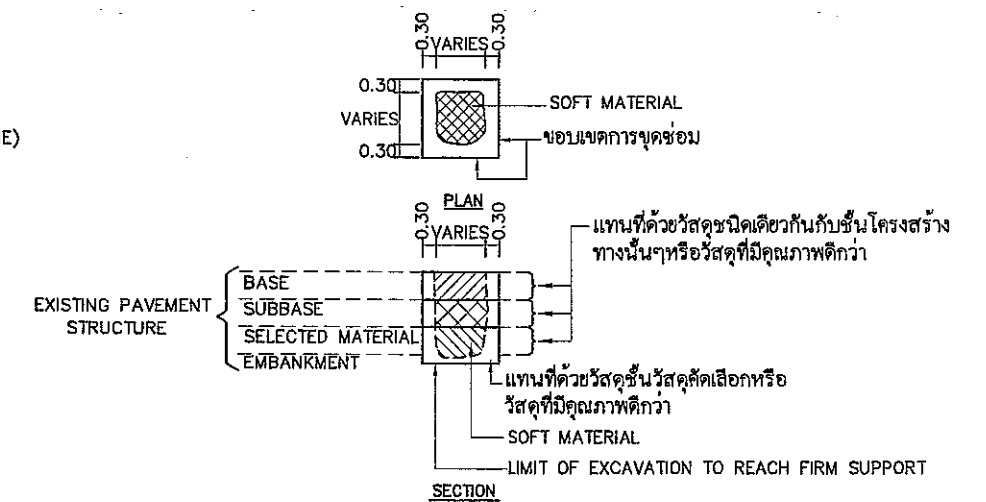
0.30 VARIES 0.30

0.30

VARIES

0.30

SOFT MATERIAL

ขอบเขตการขุดซ่อม

E)

PLAN

0.30 VARIES 0.30

แทนที่ด้วยวัสดุชนิดเดียวกันกับชั้นโครงสร้างทางนั้นๆหรือวัสดุที่มีคุณภาพดีกว่า

EXISTING PAVEMENT STRUCTURE

BASE

SUBBASE

SELECTED MATERIAL

EMBANKMENT

แทนที่ด้วยวัสดุชั้นวัสดุคัดเลือกหรือวัสดุที่มีคุณภาพดีกว่า

SOFT MATERIAL

LIMIT OF EXCAVATION TO REACH FIRM SUPPORT

SECTION